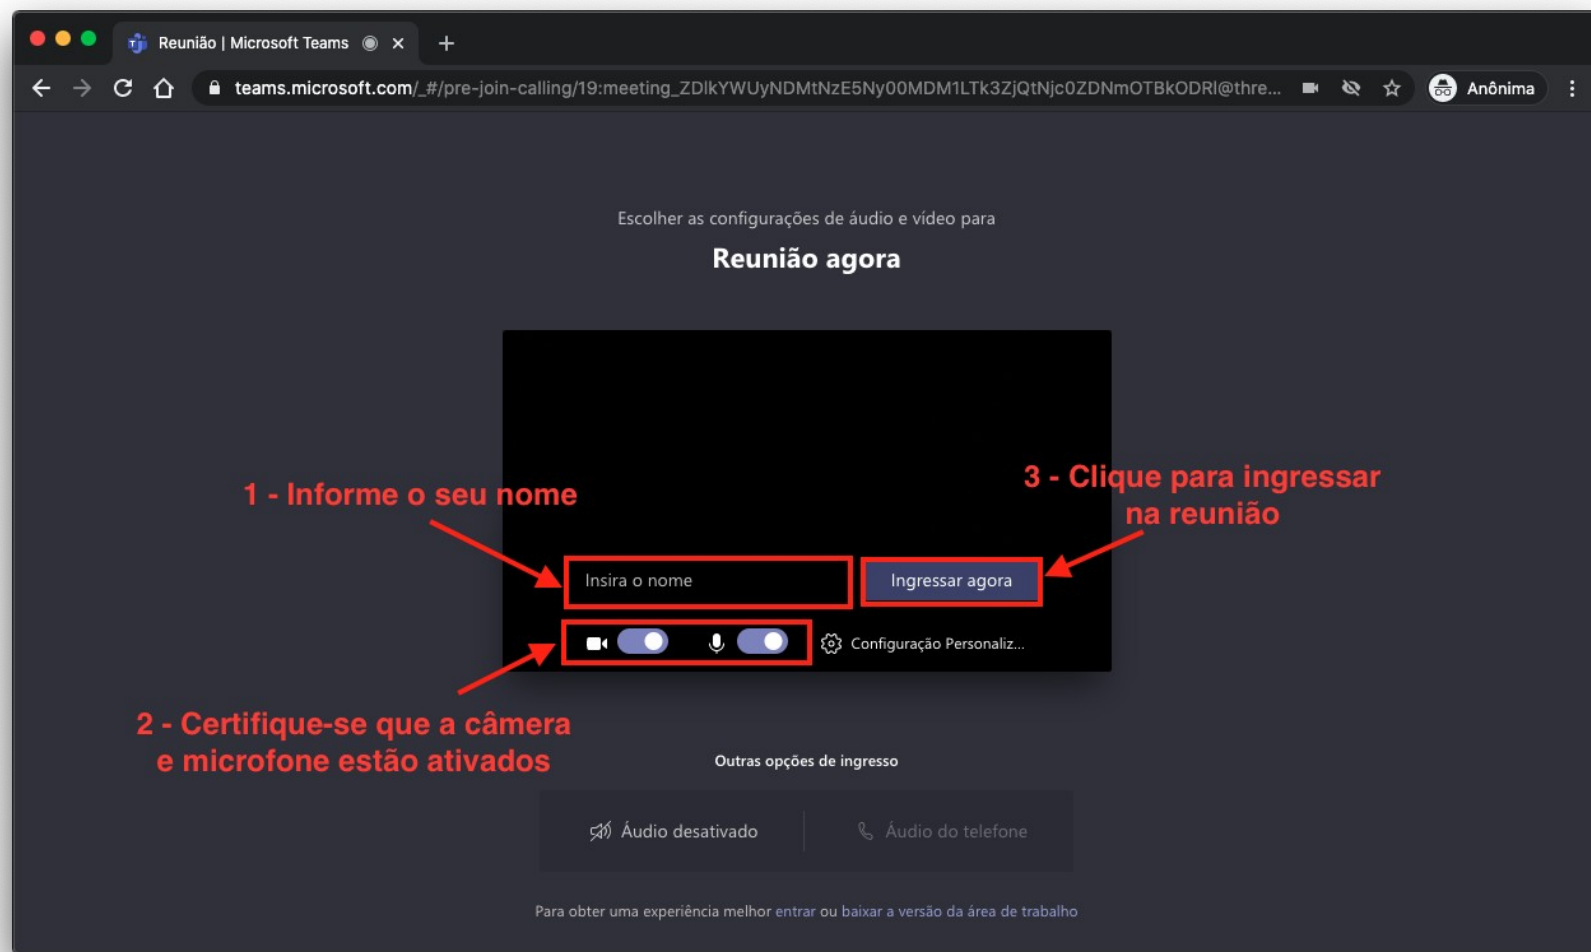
Reunião | Microsoft Teams

teams.microsoft.com/_#/pre-join-calling/19:meeting_ZDlkYWUyNDMtNzE5Ny00MDM1LTk3ZjQtNjc0ZDNmOTBkODRl@thre...

Anônima

Escolher as configurações de áudio e vídeo para

Reunião agora

1 - Informe o seu nome

3 - Clique para ingressar na reunião

Insira o nome

Ingressar agora

Configuração Personaliz...

2 - Certifique-se que a câmera e microfone estão ativados

Outras opções de ingresso

Áudio desativado

Áudio do telefone

Para obter uma experiência melhor entrar ou baixar a versão da área de trabalho